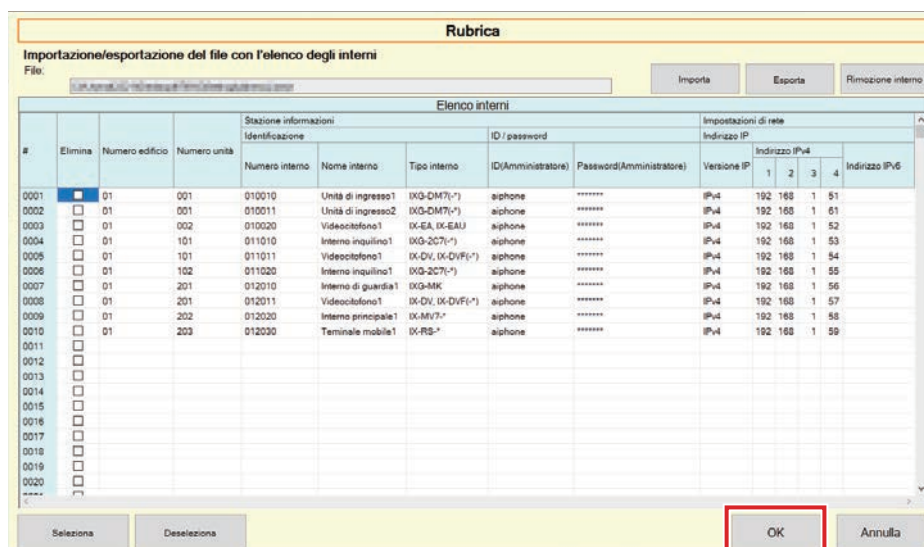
Rubrica

Importazione/esportazione del file con l'elenco degli interni

File: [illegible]

Importa | Esporta | Rimozione interno

Elenco interni

| # | Elimina | Numero edificio | Numero unità | Numero interno | Nome interno | Tipo interno | ID(Amministratore) | Password(Amministratore) | Versione IP | 1 | 2 | 3 | 4 | Indirizzo IPv6 |
|---|---|---|---|---|---|---|---|---|---|---|---|---|---|---|
| | | | | Stazione informazioni | | | | | Impostazioni di rete | | | | | |
| | | | | Identificazione | | | ID / password | | Indirizzo IP | Indirizzo IPv4 | | | | |
| 0001 | ☐ | 01 | 001 | 010010 | Unità di ingresso1 | IXG-DM7(-*) | aiphone | ******* | IPv4 | 192 | 168 | 1 | 51 | |
| 0002 | ☐ | 01 | 001 | 010011 | Unità di ingresso2 | IXG-DM7(-*) | aiphone | ******* | IPv4 | 192 | 168 | 1 | 61 | |
| 0003 | ☐ | 01 | 002 | 010020 | Videocitofono1 | IX-EA, IX-EAU | aiphone | ******* | IPv4 | 192 | 168 | 1 | 52 | |
| 0004 | ☐ | 01 | 101 | 011010 | Interno inquilino1 | IXG-2C7(-*) | aiphone | ******* | IPv4 | 192 | 168 | 1 | 53 | |
| 0005 | ☐ | 01 | 101 | 011011 | Videocitofono1 | IX-DV, IX-DVF(-*) | aiphone | ******* | IPv4 | 192 | 168 | 1 | 54 | |
| 0006 | ☐ | 01 | 102 | 011020 | Interno inquilino1 | IXG-2C7(-*) | aiphone | ******* | IPv4 | 192 | 168 | 1 | 55 | |
| 0007 | ☐ | 01 | 201 | 012010 | Interno di guardia1 | IXG-MK | aiphone | ******* | IPv4 | 192 | 168 | 1 | 56 | |
| 0008 | ☐ | 01 | 201 | 012011 | Videocitofono1 | IX-DV, IX-DVF(-*) | aiphone | ******* | IPv4 | 192 | 168 | 1 | 57 | |
| 0009 | ☐ | 01 | 202 | 012020 | Interno principale1 | IX-MV7-* | aiphone | ******* | IPv4 | 192 | 168 | 1 | 58 | |
| 0010 | ☐ | 01 | 203 | 012030 | Terminale mobile1 | IX-RS-* | aiphone | ******* | IPv4 | 192 | 168 | 1 | 59 | |
| 0011 | ☐ | | | | | | | | | | | | | |
| 0012 | ☐ | | | | | | | | | | | | | |
| 0013 | ☐ | | | | | | | | | | | | | |
| 0014 | ☐ | | | | | | | | | | | | | |
| 0015 | ☐ | | | | | | | | | | | | | |
| 0016 | ☐ | | | | | | | | | | | | | |
| 0017 | ☐ | | | | | | | | | | | | | |
| 0018 | ☐ | | | | | | | | | | | | | |
| 0019 | ☐ | | | | | | | | | | | | | |
| 0020 | ☐ | | | | | | | | | | | | | |

Seleziona | Deseleziona | OK | Annulla